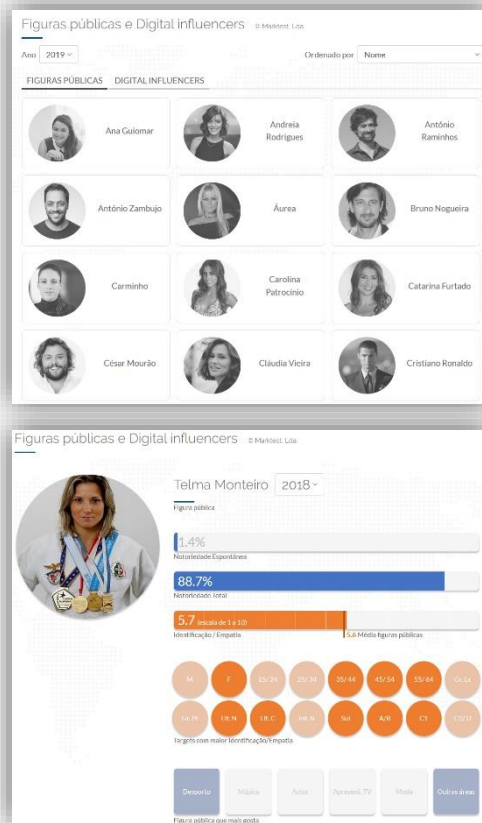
Figuras públicas e Digital influencers © Marktest, Lda

Ano 2019

Ordenado por Nome

FIGURAS PÚBLICAS DIGITAL INFLUENCERS

Ana Guiomar

Andreia Rodrigues

António Raminhos

António Zambujo

Áurea

Bruno Nogueira

Carminho

Carolina Patrocínio

Catarina Furtado

César Mourão

Cláudia Vieira

Cristiano Ronaldo

Figuras públicas e Digital influencers © Marktest, Lda

Telma Monteiro 2018

Figura pública

1.4%

Notoriedade Espontânea

88.7%

Notoriedade Total

5.7 (escala de 1 a 10)

Identificação / Empatia

5.6 Média figuras públicas

M F 15/24 25/34 35/44 45/54 55/64 Gr. Lx Gr. Pt Lit. N Lit. C Int. N Sul A/B C1 C2/D

Targets com maior Identificação/Empatia

Desporto Música Artes Apresent. TV Moda Outras áreas

Figura pública que mais gosta